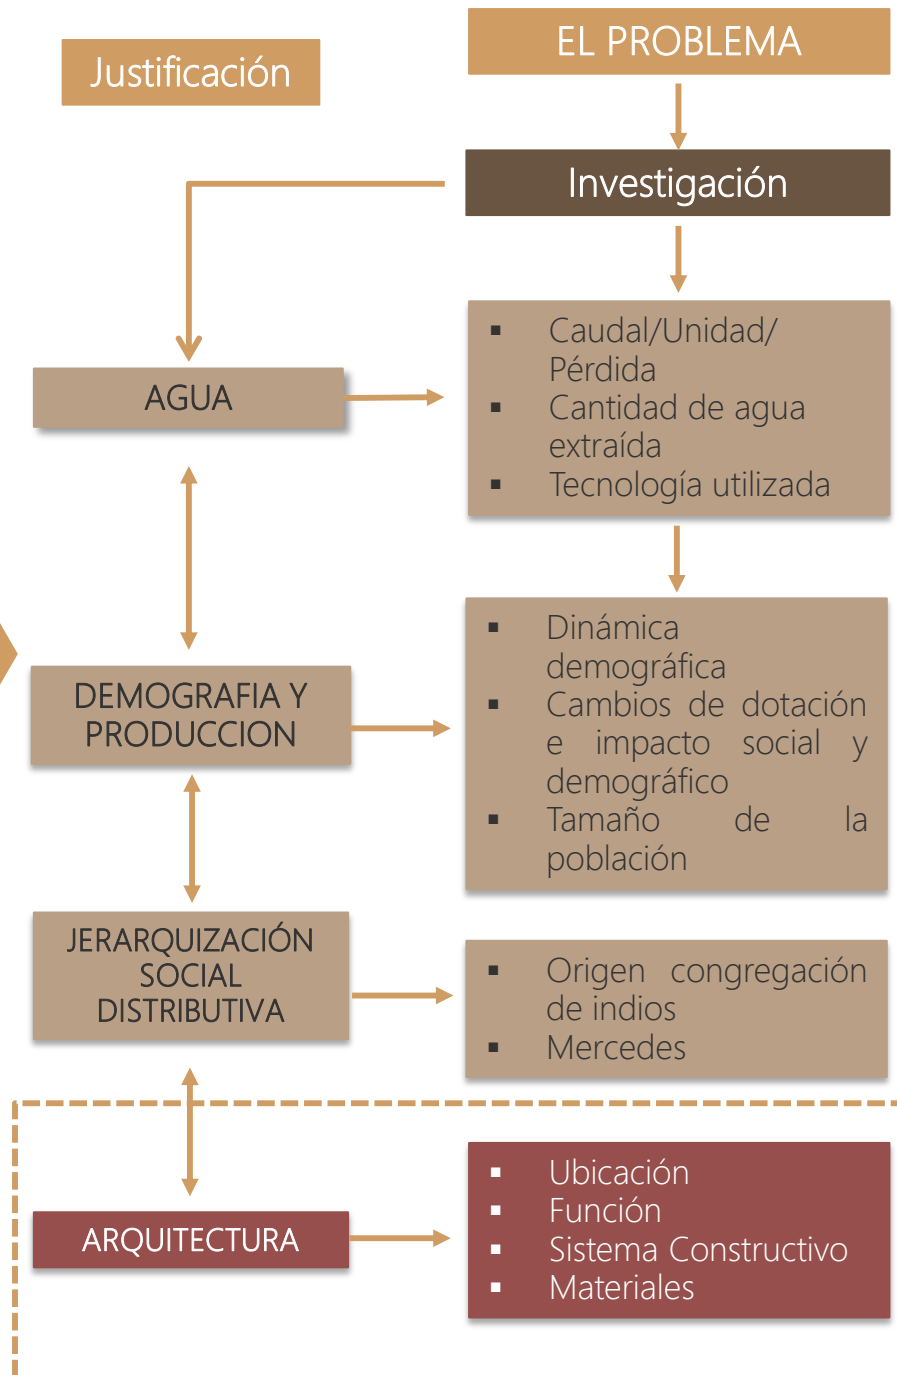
Justificación

EL PROBLEMA

Investigación

AGUA

- Caudal/Unidad/ Pérdida
- Cantidad de agua extraída
- Tecnología utilizada

DEMOGRAFIA Y PRODUCCION

- Dinámica demográfica
- Cambios de dotación e impacto social y demográfico
- Tamaño de la población

JERARQUIZACIÓN SOCIAL DISTRIBUTIVA

- Origen congregación de indios
- Mercedes

ARQUITECTURA

- Ubicación
- Función
- Sistema Constructivo
- Materiales